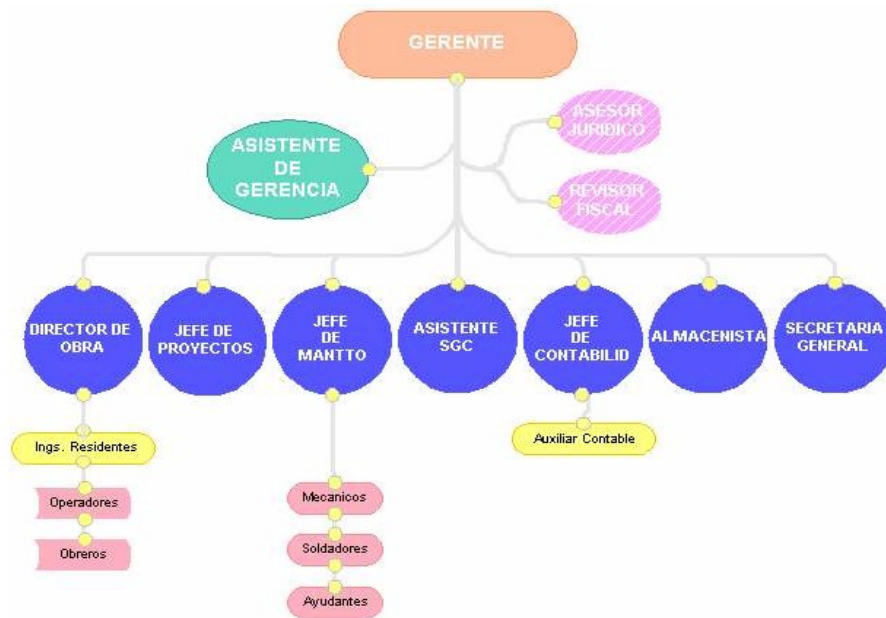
GERENTE

ASISTENTE DE GERENCIA

ASESOR JURIDICO

REVISOR FISCAL

DIRECTOR DE OBRA

JEFE DE PROYECTOS

JEFE DE MANTTO

ASISTENTE SGC

JEFE DE CONTABILID

ALMACENISTA

SECRETARIA GENERAL

Ings. Residentes

Operadores

Obreros

Mecanicos

Soldadores

Ayudantes

Auxiliar Contable